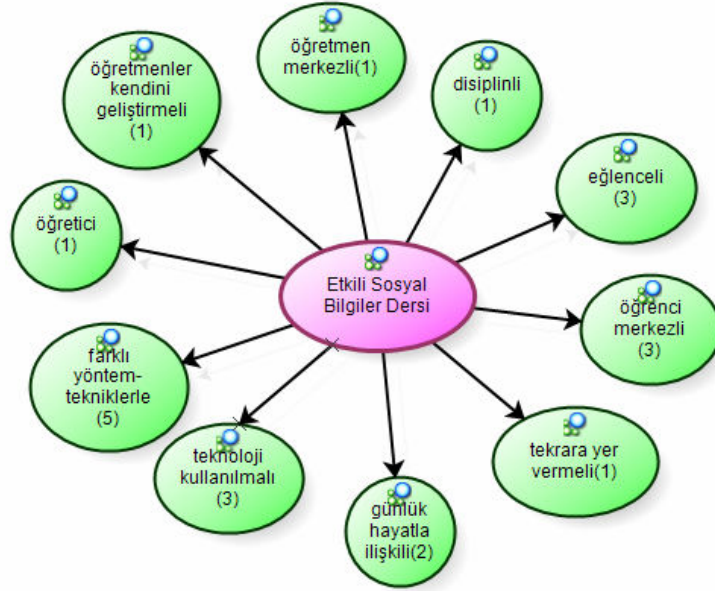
Etkili Sosyal Bilgiler Dersi

öğretmen merkezli(1)

disiplinli (1)

eğlenceli (3)

öğrenci merkezli (3)

tekrara yer vermeli(1)

günlük hayatla ilişkili(2)

teknoloji kullanılmalı (3)

farklı yöntem-tekniklerle (5)

öğretici (1)

öğretmenler kendini geliştirmeli (1)